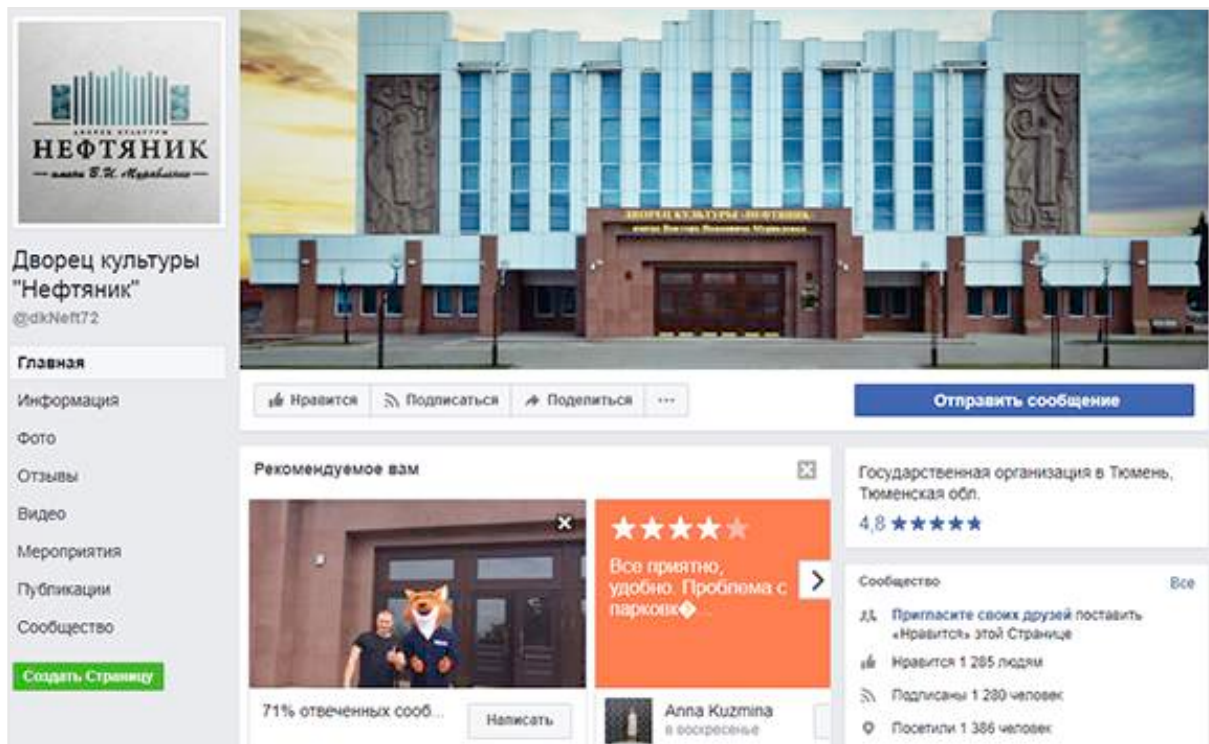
ДВОРЕЦ КУЛЬТУРЫ
НЕФТЯНИК
имени В.И. Муравленко

Дворец культуры "Нефтяник"
@dkNeft72

Главная
Информация
Фото
Отзывы
Видео
Мероприятия
Публикации
Сообщество

Создать Страницу

ДВОРЕЦ КУЛЬТУРЫ «НЕФТЯНИК»
имени Виктора Ивановича Муравленко

Нравится
Подписаться
Поделиться
···

Отправить сообщение

Рекомендуемое вам

Все приятно, удобно. Проблема с парковк�

71% отвеченных сооб...
Написать

Anna Kuzmina
в воскресенье

Государственная организация в Тюмень, Тюменская обл.
4,8 ★★★★★

Сообщество
Все
Пригласите своих друзей поставить «Нравится» этой Странице
Нравится 1 285 людям
Подписаны 1 280 человек
Посетили 1 386 человек